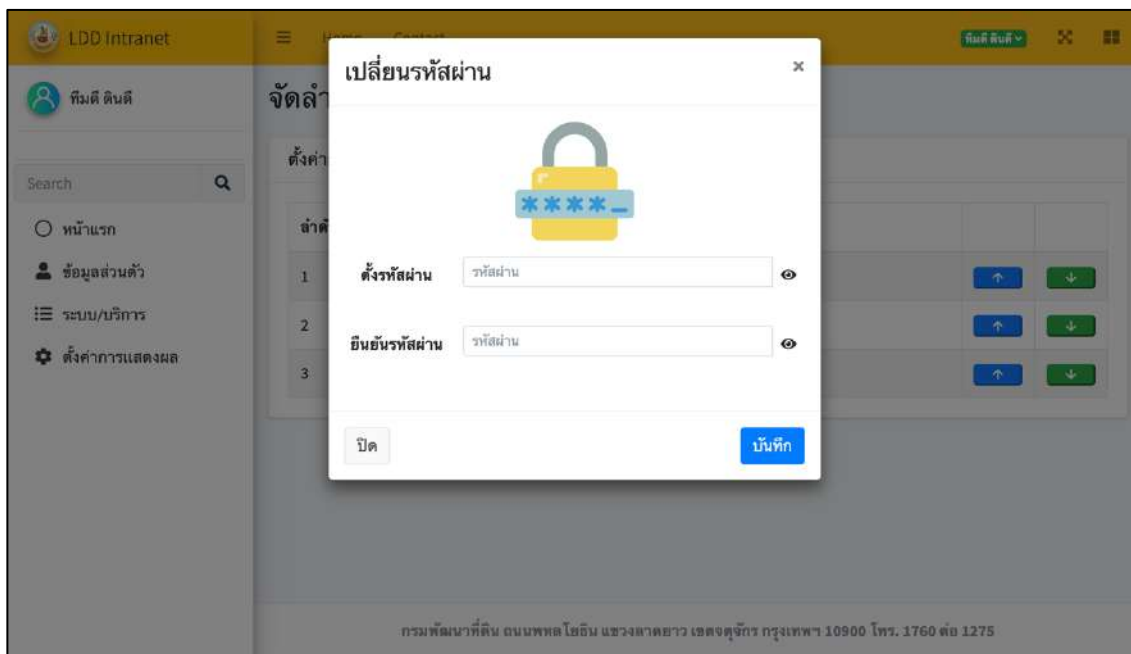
LDD Intranet

ทีมดี ดินดี

Search

หน้าแรก

ข้อมูลส่วนตัว

ระบบ/บริการ

ตั้งค่าการแสดงผล

Home Contact

ทีมดี ดินดี

จัดลำ

ตั้งค่า

ลำดั

1

2

3

เปลี่ยนรหัสผ่าน

×

\*\*\*\*\_

ตั้งรหัสผ่าน รหัสผ่าน

ยืนยันรหัสผ่าน รหัสผ่าน

ปิด

บันทึก

กรมพัฒนาที่ดิน ถนนพหลโยธิน แขวงลาดยาว เขตจตุจักร กรุงเทพฯ 10900 โทร. 1760 ต่อ 1275